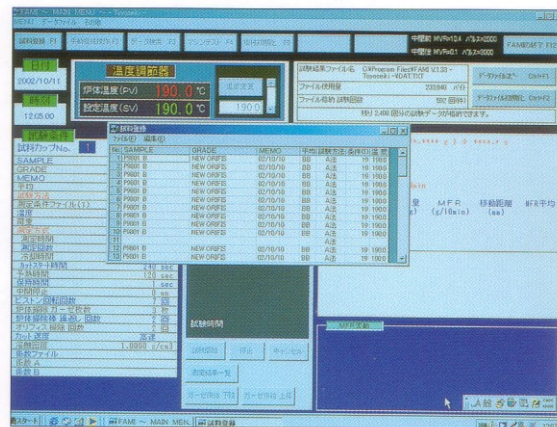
FAMI ~ MAIN MENU ~ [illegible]
MENU データファイル 印刷

試料登録 F1 | 予約試験状況 F2 | データ処理 F3 | メンテナンス F4 | 印刷設定 F5

中間値 MVR=104 パルス=2000
中間値 MVR=01 パルス=3000
FAMI測定中 F12

日付
2002/10/11

時刻
12:05:00

温度調節器
炉体温度(PV) 190.0 ℃
設定温度(SV) 190.0 ℃

試験結果ファイル名 C:¥Program Files¥FAMI V3.38 ~ Toyoseiki ~ ¥DAT.TXT
データファイルオープン Ctrl+F1
ファイル使用量 232848 バイト
データファイル初期化 Ctrl+F2
ファイル格納 試験回数 592 回分
残り 2,486 回分の試験データが格納できます。

試験条件
試料カップNo. 1
SAMPLE
GRADE
MEMO
予熱
測定条件ファイル(3)
温度
荷重
測定時間
測定間隔
カットオフ時間 240 sec
予熱時間 120 sec
保持時間 1 sec
平均時間 1 sec
ピストン初期回数 1 回
測定回数 ガード荷重 2 回
荷重設定 荷重 回数 3 回
ポリフィン 回数 回数 0 回
カット速度
押出時間 1.0000 g/cm3
単位ファイル
密度
係数

試料登録
ファイル(F) 編集(E)

| No | SAMPLE | GRADE | MEMO | 予熱 | 試験方法 | 条件No | 温度 |
|---|---|---|---|---|---|---|---|
| 1 | P9001 B | NEW ORIFI | 02/10/10 | BB | A法 | 19 | 1000 |
| 2 | P9001 B | NEW ORIFI | 02/10/10 | BB | A法 | 19 | 1000 |
| 3 | P9001 B | NEW ORIFI | 02/10/10 | BB | A法 | 19 | 1000 |
| 4 | P9001 B | NEW ORIFI | 02/10/10 | BB | A法 | 19 | 1000 |
| 5 | P9001 B | NEW ORIFI | 02/10/10 | BB | A法 | 19 | 1000 |
| 6 | P9001 B | NEW ORIFI | 02/10/10 | BB | A法 | 19 | 1000 |
| 7 | P9001 B | NEW ORIFI | 02/10/10 | BB | A法 | 19 | 1000 |
| 8 | P9001 B | NEW ORIFI | 02/10/10 | BB | A法 | 19 | 1000 |
| 9 | P9001 B | NEW ORIFI | 02/10/10 | BB | A法 | 19 | 1000 |
| 10 | P9001 B | NEW ORIFI | 02/10/10 | BB | A法 | 19 | 1000 |
| 11 | | | | | | | |
| 12 | P9001 B | NEW ORIFI | 02/10/10 | BB | A法 | 19 | 1000 |
| 13 | P9001 B | NEW ORIFI | 02/10/10 | BB | A法 | 19 | 1000 |

MFR (g/10min) 移動距離 (mm) MFR平均

試験時間

MFR変動

スタート | FAMI ~ MAIN MEN... | 試料登録